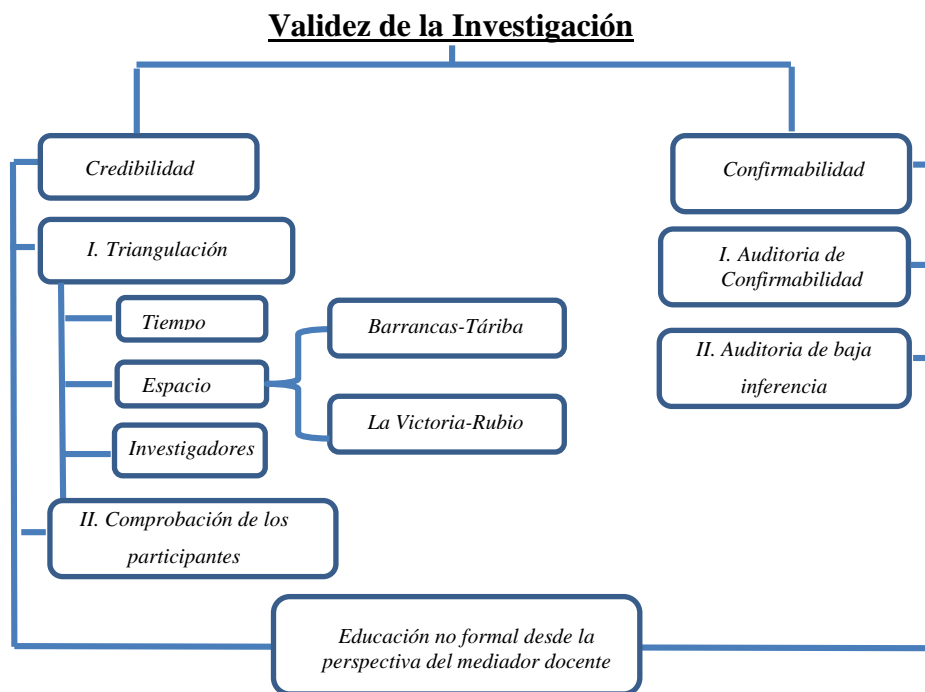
Validez de la Investigación

Credibilidad

I. Triangulación

Tiempo

Espacio

Investigadores

Barrancas-Táriba

La Victoria-Rubio

II. Comprobación de los participantes

Confirmabilidad

I. Auditoria de Confirmabilidad

II. Auditoria de baja inferencia

Educación no formal desde la perspectiva del mediador docente